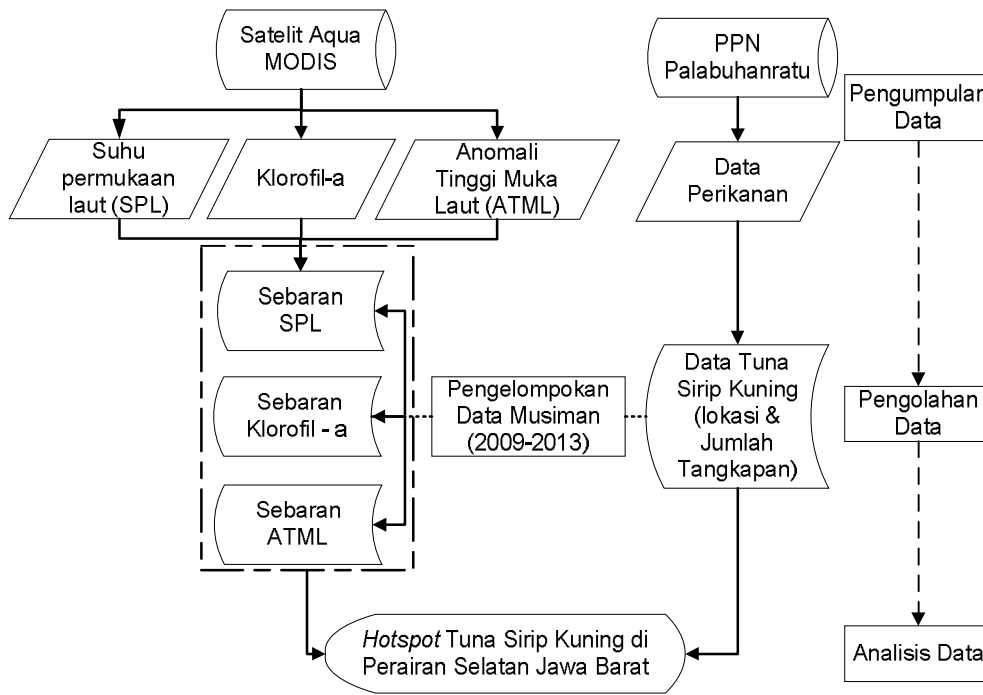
Satelit Aqua MODIS

Suhu permukaan laut (SPL)

Klorofil-a

Anomali Tinggi Muka Laut (ATML)

PPN Palabuhanratu

Data Perikanan

Pengumpulan Data

Sebaran SPL

Sebaran Klorofil - a

Sebaran ATML

Pengelompokan Data Musiman (2009-2013)

Data Tuna Sirip Kuning (lokasi & Jumlah Tangkapan)

Pengolahan Data

*Hotspot* Tuna Sirip Kuning di Perairan Selatan Jawa Barat

Analisis Data